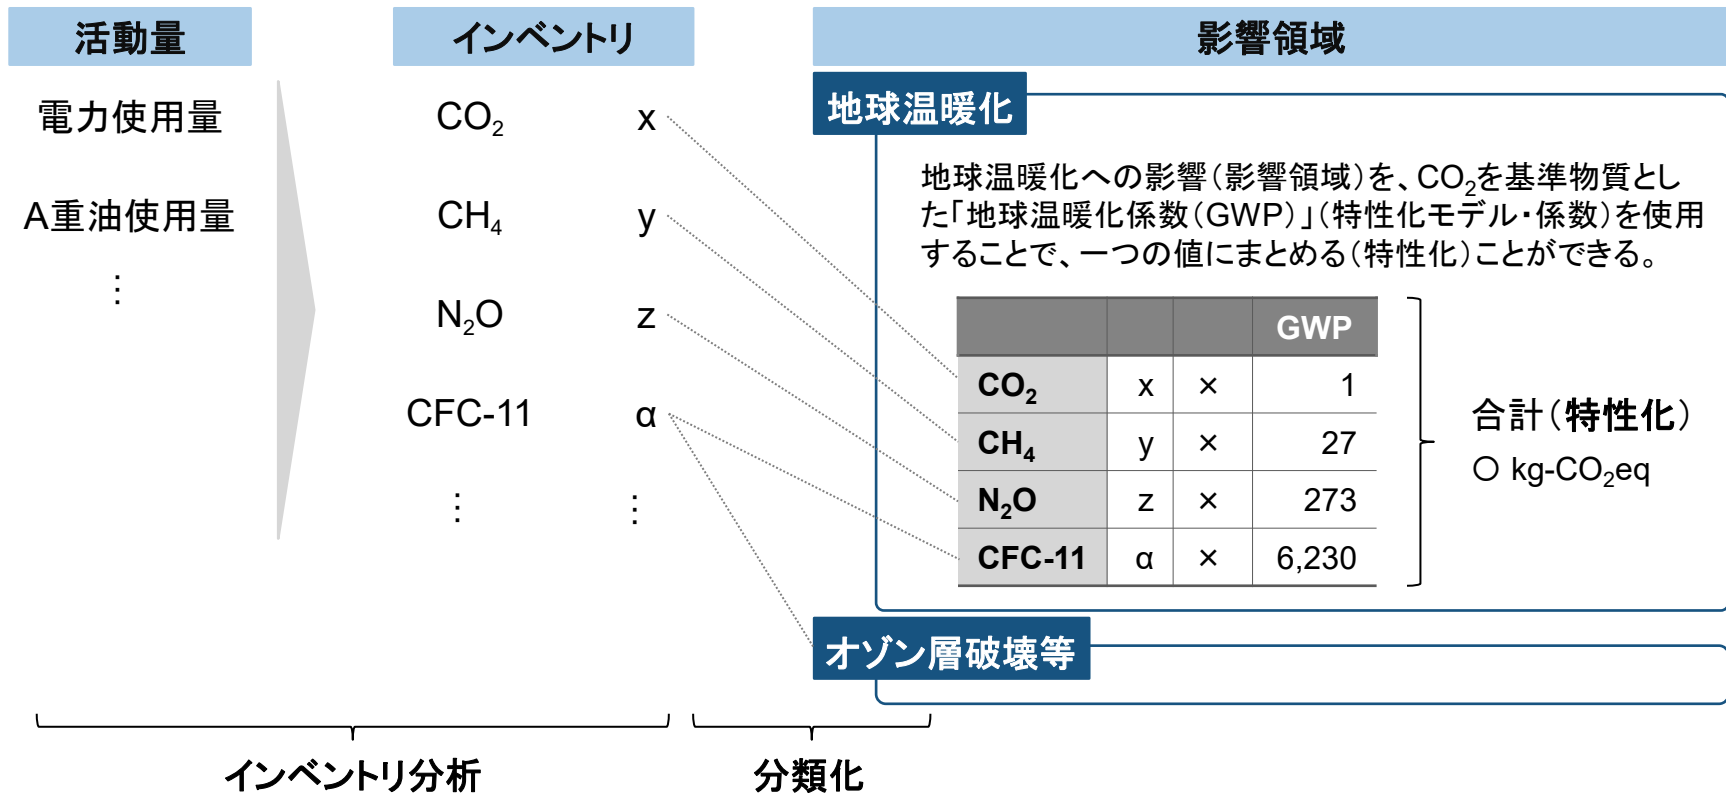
活動量

電力使用量

A重油使用量

⋮

インベントリ

$CO_2$ x

$CH_4$ y

$N_2O$ z

CFC-11 α

⋮ ⋮

影響領域

地球温暖化

地球温暖化への影響（影響領域）を、$CO_2$を基準物質とした「地球温暖化係数（GWP）」（特性化モデル・係数）を使用することで、一つの値にまとめる（特性化）ことができる。

| | | | GWP |
|---|---|---|---|
| $CO_2$ | x | × | 1 |
| $CH_4$ | y | × | 27 |
| $N_2O$ | z | × | 273 |
| CFC-11 | α | × | 6,230 |

合計（特性化）
○ kg-$CO_2$eq

オゾン層破壊等

インベントリ分析

分類化